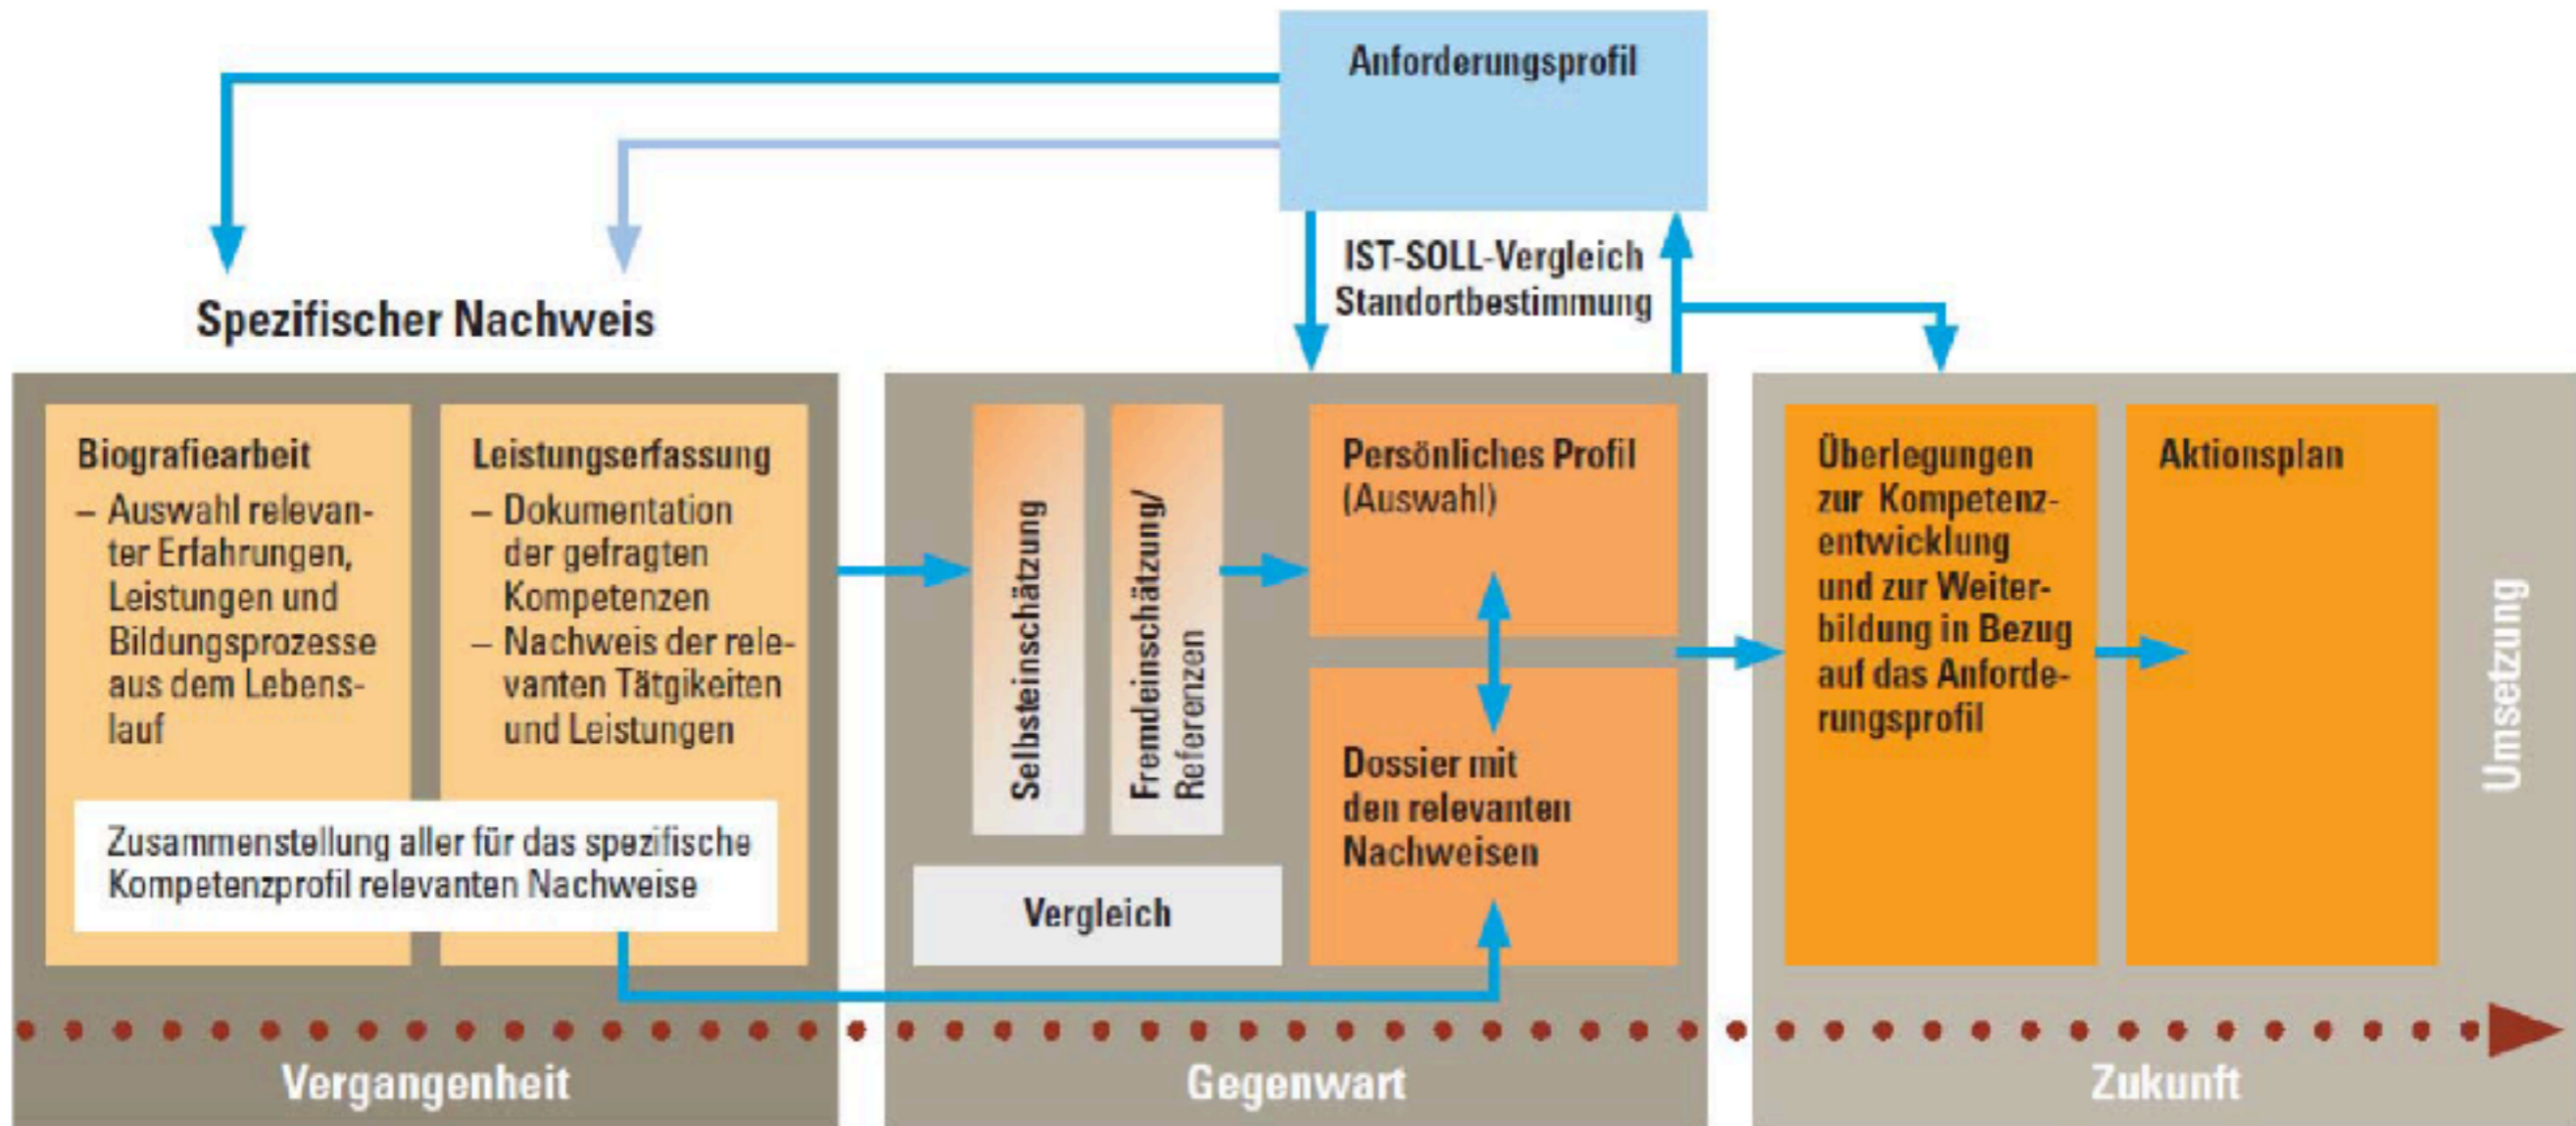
Anforderungsprofil

IST-SOLL-Vergleich
Standortbestimmung

Spezifischer Nachweis

Biografiearbeit
– Auswahl relevanter Erfahrungen, Leistungen und Bildungsprozesse aus dem Lebenslauf

Leistungserfassung
– Dokumentation der gefragten Kompetenzen
– Nachweis der relevanten Tätgikeiten und Leistungen

Zusammenstellung aller für das spezifische Kompetenzprofil relevanten Nachweise

Selbsteinschätzung

Fremdeinschätzung/ Referenzen

Vergleich

Persönliches Profil (Auswahl)

Dossier mit den relevanten Nachweisen

Überlegungen zur Kompetenzentwicklung und zur Weiterbildung in Bezug auf das Anforderungsprofil

Aktionsplan

Umsetzung

Vergangenheit

Gegenwart

Zukunft